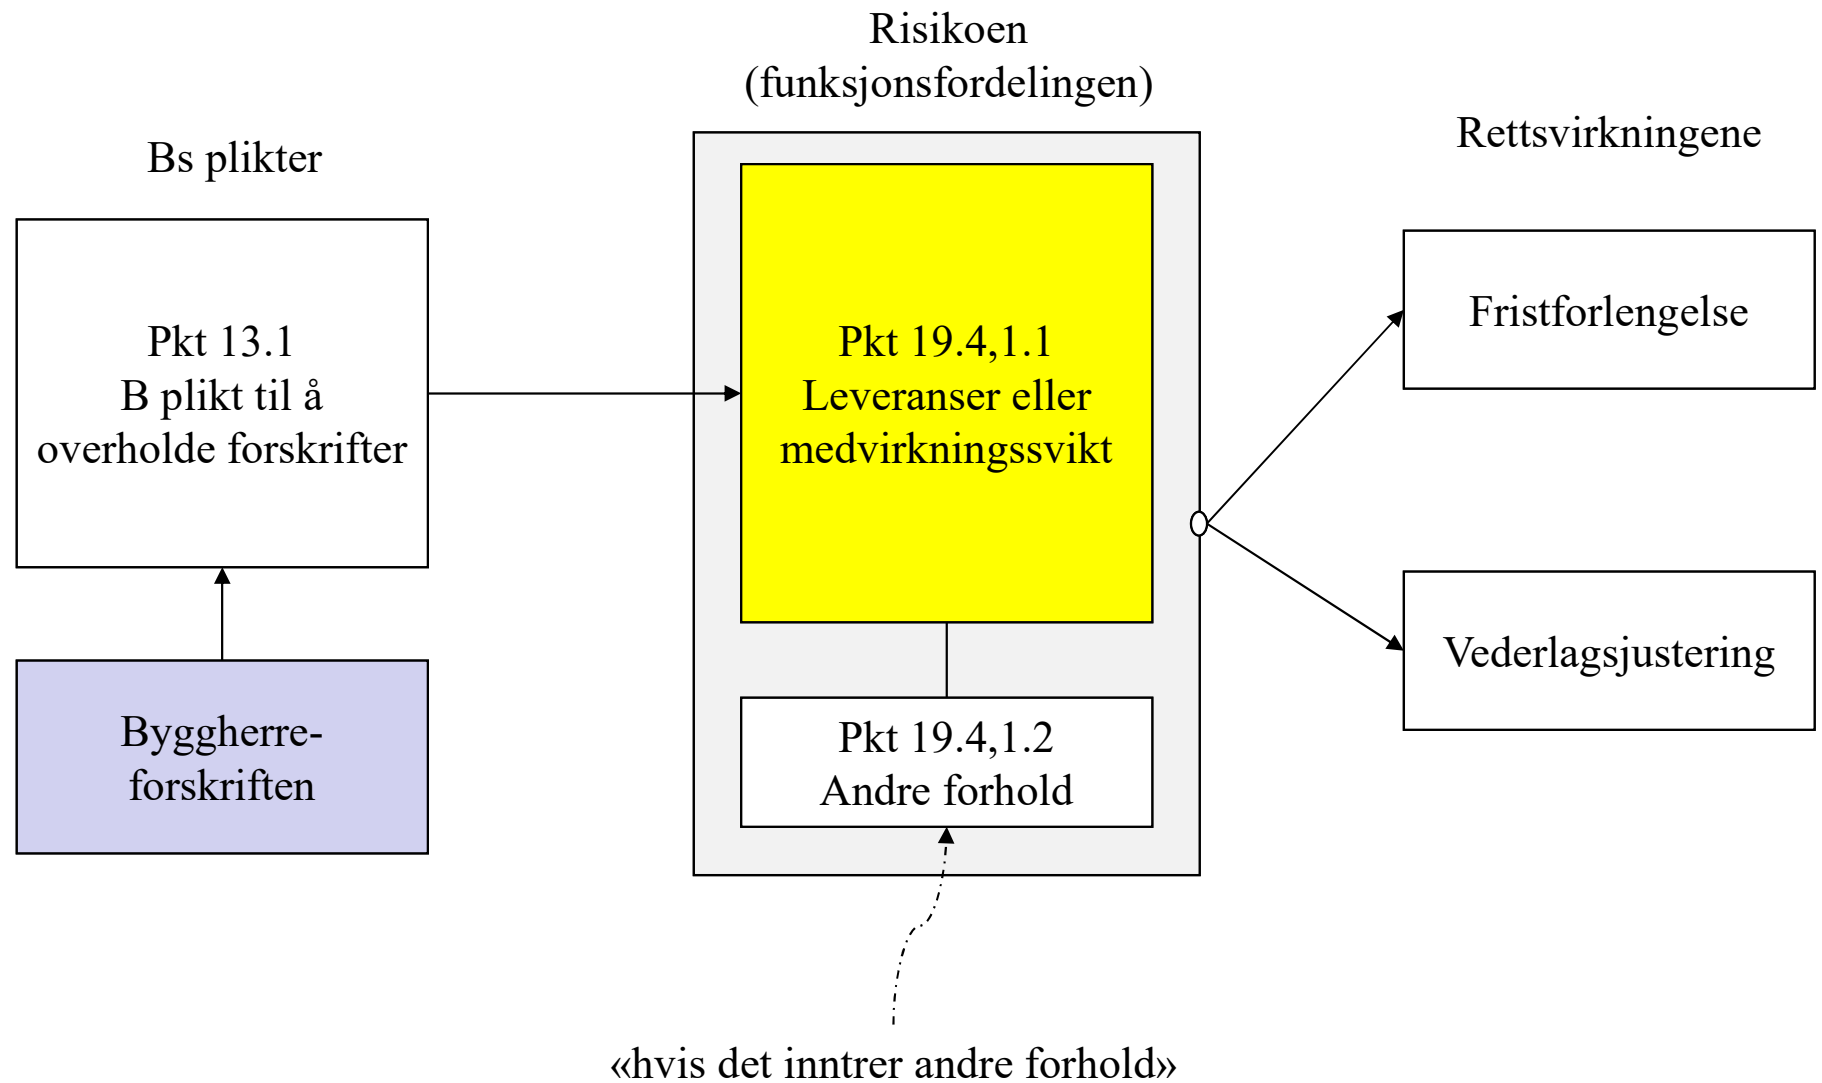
Risikoen
(funksjonsfordelingen)

Bs plikter

Rettsvirkningene

Pkt 13.1
B plikt til å
overholde forskrifter

Pkt 19.4,1.1
Leveranser eller
medvirkningssvikt

Fristforlengelse

Vederlagsjustering

Byggherre-
forskriften

Pkt 19.4,1.2
Andre forhold

«hvis det inntrer andre forhold»